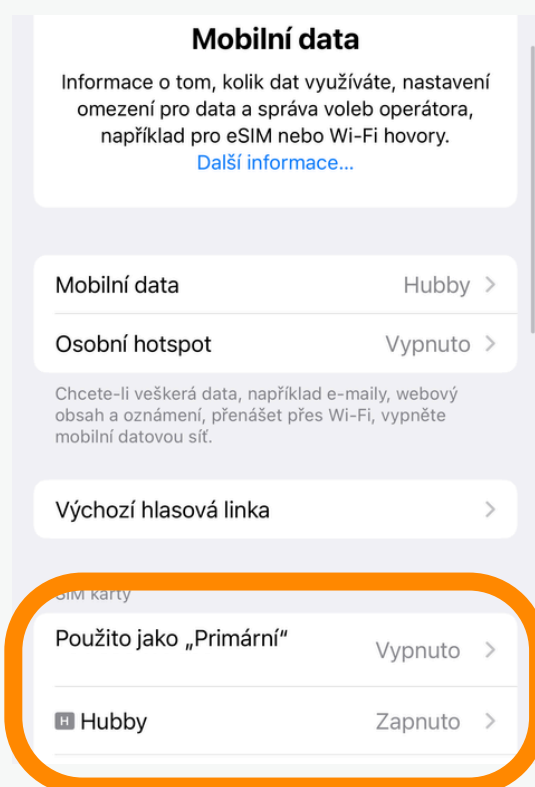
Mobilní data

Informace o tom, kolik dat využíváte, nastavení omezení pro data a správa voleb operátora, například pro eSIM nebo Wi-Fi hovory.
Další informace…

Mobilní data Hubby >

Osobní hotspot Vypnuto >

Chcete-li veškerá data, například e-maily, webový obsah a oznámení, přenášet přes Wi-Fi, vypněte mobilní datovou síť.

Výchozí hlasová linka >

SIM karty

Použito jako „Primární“ Vypnuto >

H Hubby Zapnuto >